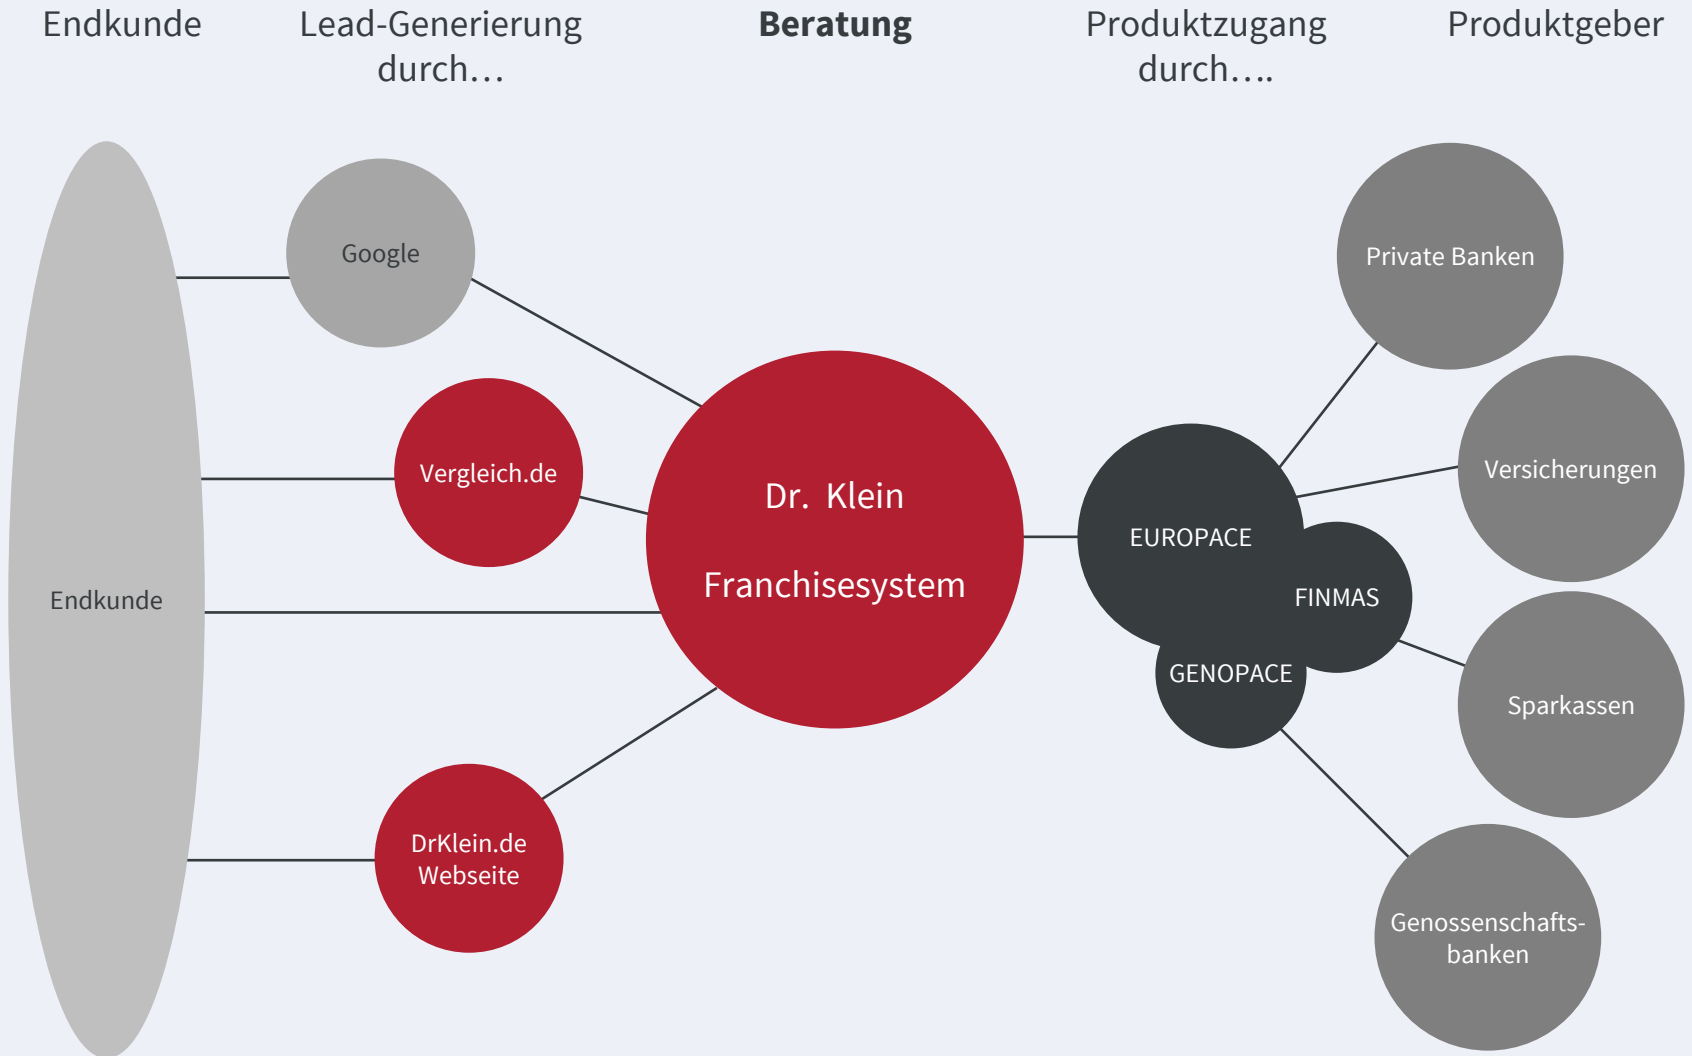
Endkunde

Lead-Generierung durch…

**Beratung**

Produktzugang durch….

Produktgeber

Endkunde

Google

Vergleich.de

DrKlein.de Webseite

Dr. Klein

Franchisesystem

EUROPACE

FINMAS

GENOPACE

Private Banken

Versicherungen

Sparkassen

Genossenschafts-banken